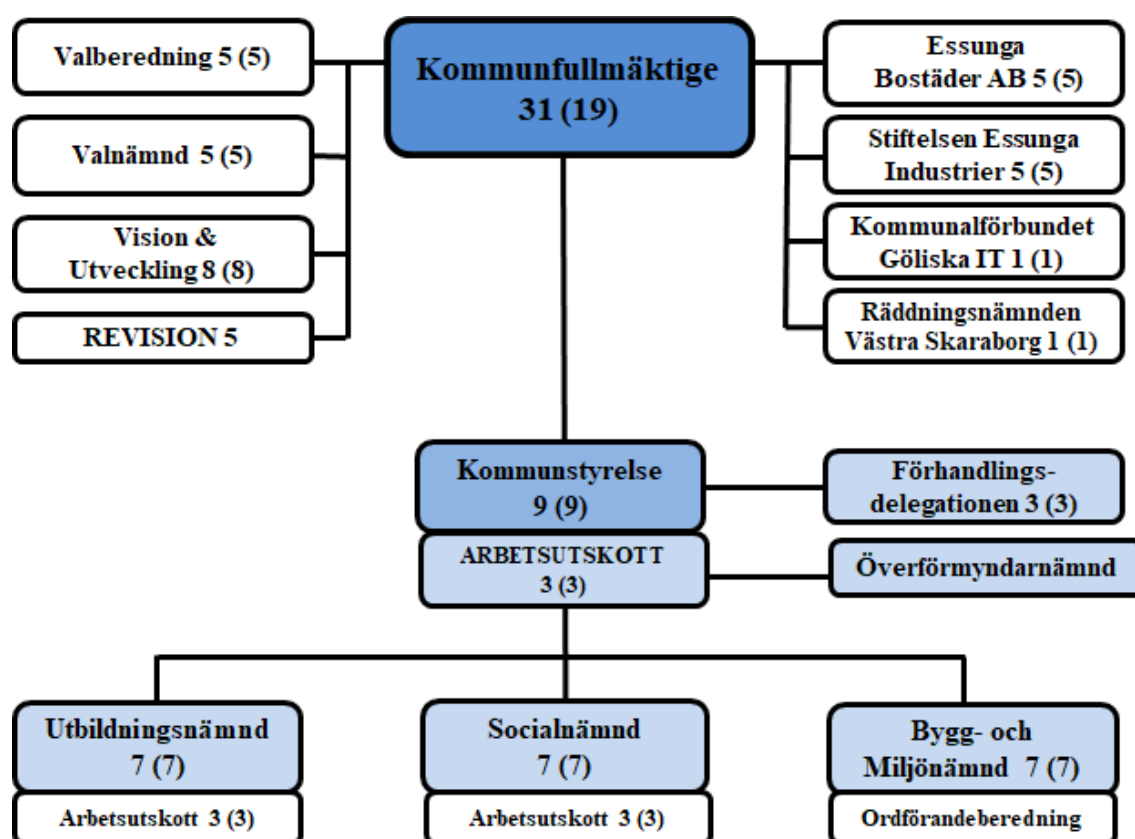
Valberedning 5 (5)

Valnämnd 5 (5)

Vision & Utveckling 8 (8)

REVISION 5

Kommunfullmäktige 31 (19)

Essunga Bostäder AB 5 (5)

Stiftelsen Essunga Industrier 5 (5)

Kommunalförbundet Göliska IT 1 (1)

Räddningsnämnden Västra Skaraborg 1 (1)

Kommunstyrelse 9 (9)

ARBETSUTSKOTT 3 (3)

Förhandlingsdelegationen 3 (3)

Överförmyndarnämnd

Utbildningsnämnd 7 (7)

Arbetsutskott 3 (3)

Socialnämnd 7 (7)

Arbetsutskott 3 (3)

Bygg- och Miljönämnd 7 (7)

Ordförandeberedning